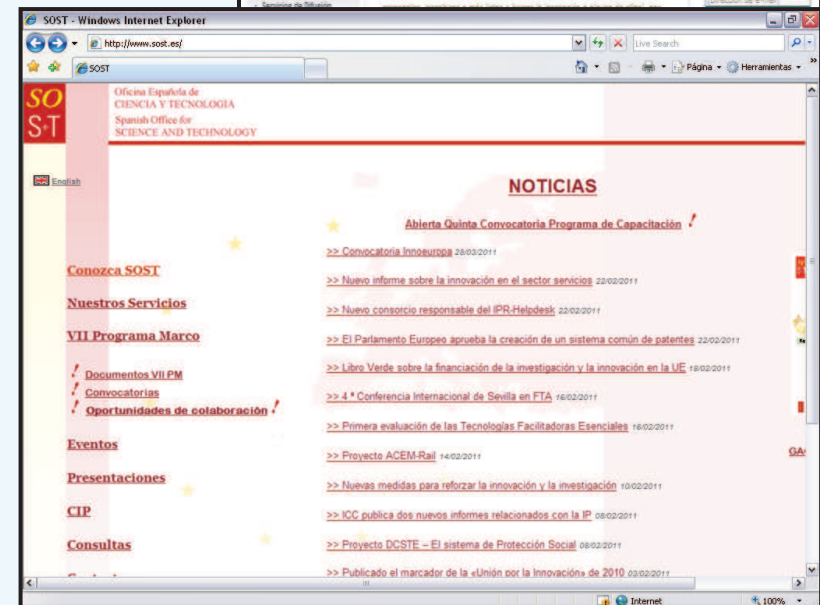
SOST - Windows Internet Explorer

http://www.sost.es/

Live Search

SOST

Página Herramientas

SO S+T

Oficina Española de CIENCIA Y TECNOLOGIA
Spanish Office for SCIENCE AND TECHNOLOGY

English

NOTICIAS

Abierta Quinta Convocatoria Programa de Capacitación !

>> Convocatoria Innoeuropa 28/03/2011

>> Nuevo informe sobre la innovación en el sector servicios 22/02/2011

>> Nuevo consorcio responsable del IPR-Helpdesk 22/02/2011

>> El Parlamento Europeo aprueba la creación de un sistema común de patentes 22/02/2011

>> Libro Verde sobre la financiación de la investigación y la innovación en la UE 18/02/2011

>> 4.ª Conferencia Internacional de Sevilla en FTA 16/02/2011

>> Primera evaluación de las Tecnologías Facilitadoras Esenciales 16/02/2011

>> Proyecto ACEM-Rail 14/02/2011

>> Nuevas medidas para reforzar la innovación y la investigación 10/02/2011

>> ICC publica dos nuevos informes relacionados con la IP 08/02/2011

>> Proyecto DCSTE – El sistema de Protección Social 08/02/2011

>> Publicado el marcador de la «Unión por la Innovación» de 2010 03/02/2011

Conozca SOST

Nuestros Servicios

VII Programa Marco

! Documentos VII PM
! Convocatorias
! Oportunidades de colaboración !

Eventos

Presentaciones

CIP

Consultas

GA

Internet

100%